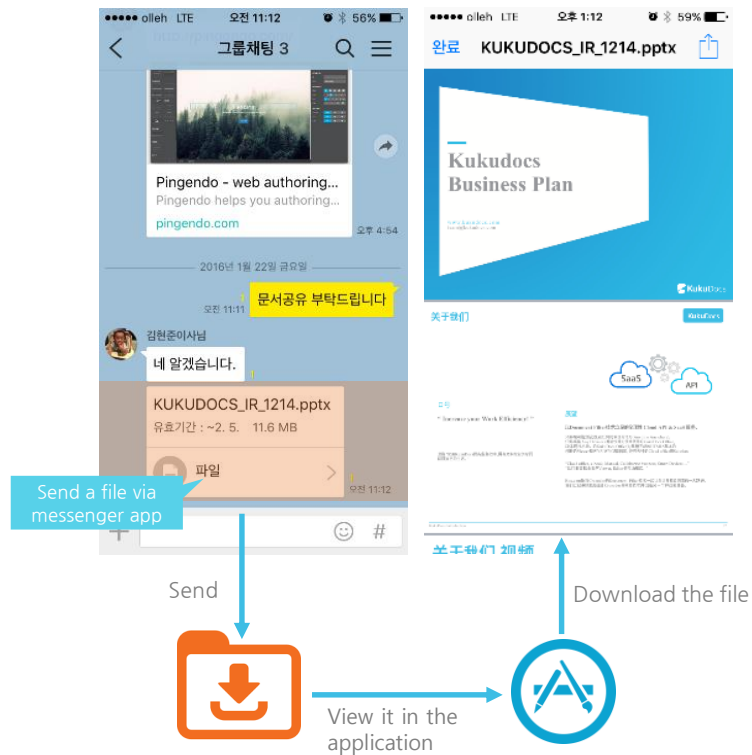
●●●●● olleh LTE 오전 11:12 56%

그룹채팅 3

Pingendo - web authoring...
Pingendo helps you authoring...
pingendo.com

오후 4:54

2016년 1월 22일 금요일

오전 11:11 문서공유 부탁드립니다

김현준이사님
네 알겠습니다.

KUKUDOCS_IR_1214.pptx
유효기간 : ~2. 5. 11.6 MB
파일
오전 11:12

Send a file via messenger app

#

●●●●● olleh LTE 오후 1:12 59%

완료 KUKUDOCS_IR_1214.pptx

Kukudocs Business Plan

KukuDocs

关于我们

KukuDocs

SaaS

API

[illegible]

关于我们 视频

Send

Download the file

View it in the application